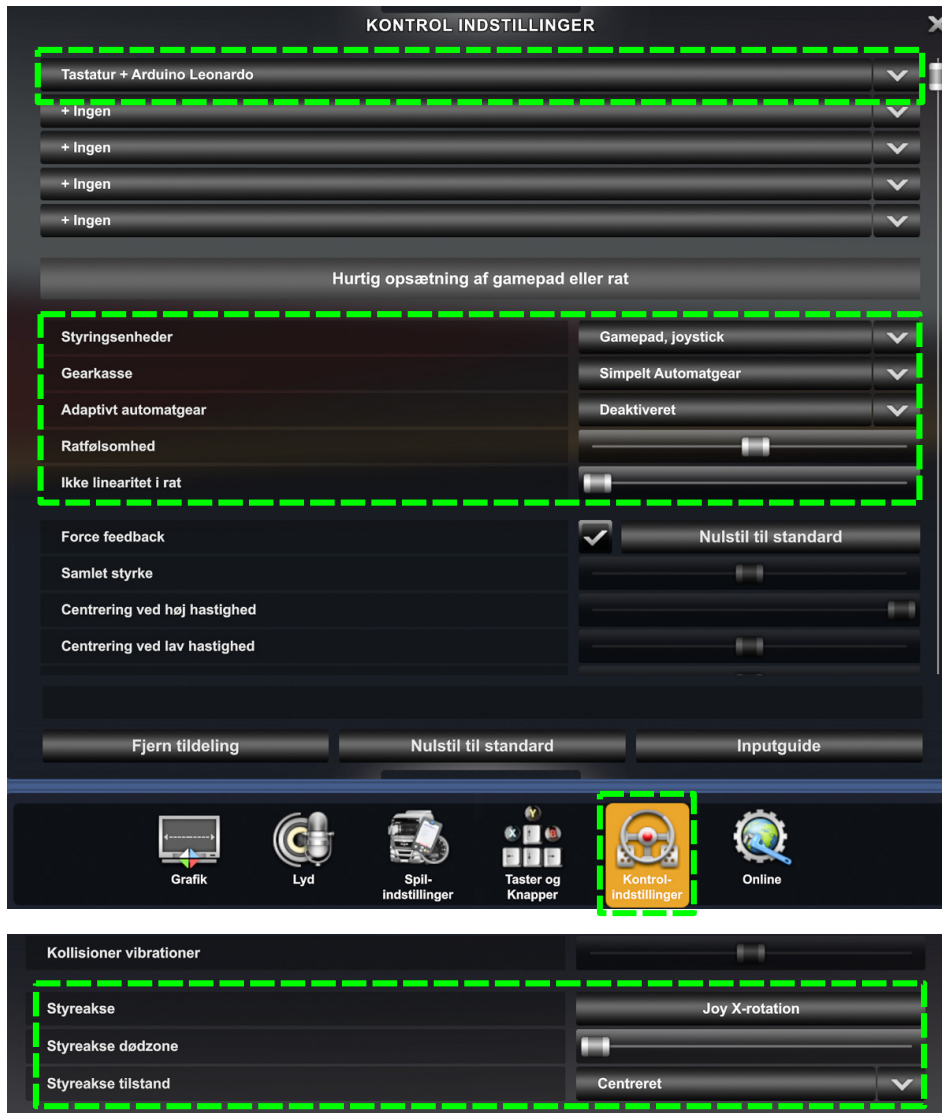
KONTROL INDSTILLINGER

Tastatur + Arduino Leonardo

+ Ingen

+ Ingen

+ Ingen

+ Ingen

Hurtig opsætning af gamepad eller rat

| | |
|---|---|
| Styringsenheder | Gamepad, joystick |
| Gearkasse | Simpelt Automatgear |
| Adaptivt automatgear | Deaktiveret |
| Ratfølsomhed | |
| Ikke linearitet i rat | |

Force feedback

Nulstil til standard

Samlet styrke

Centrering ved høj hastighed

Centrering ved lav hastighed

Fjern tildeling

Nulstil til standard

Inputguide

Grafik

Lyd

Spil-indstillinger

Taster og Knapper

Kontrol-indstillinger

Online

Kollisioner vibrationer

| | |
|---|---|
| Styreakse | Joy X-rotation |
| Styreakse dødzone | |
| Styreakse tilstand | Centreret |